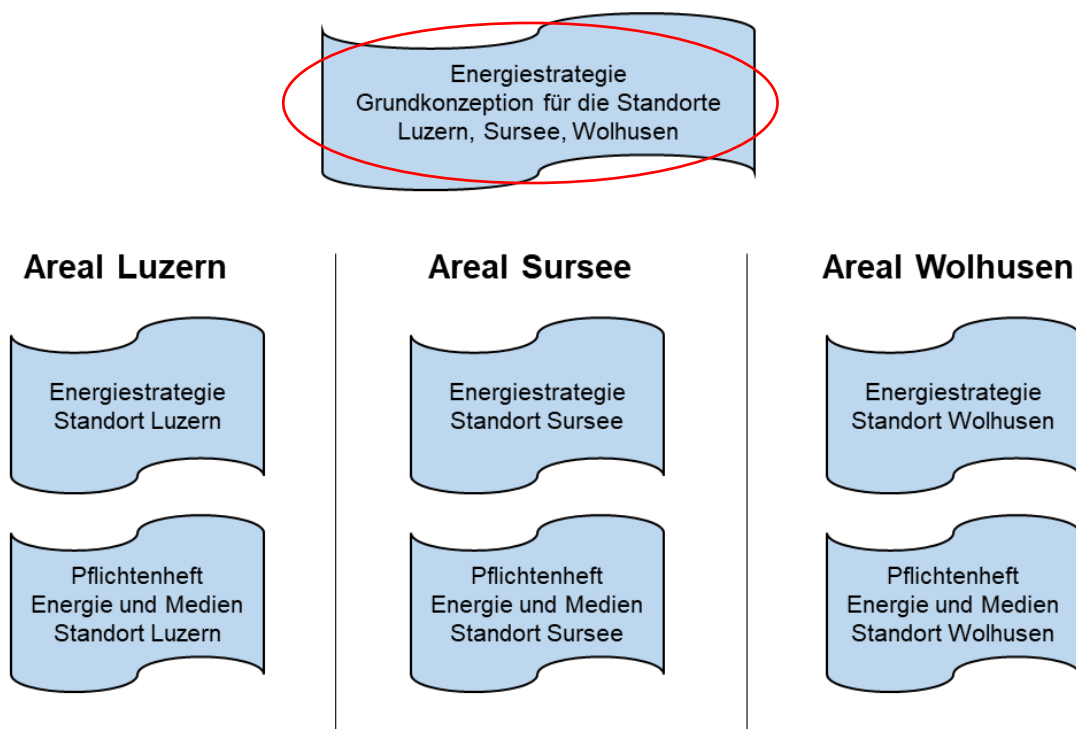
Energiestrategie
Grundkonzeption für die Standorte
Luzern, Sursee, Wolhusen

Areal Luzern

Energiestrategie
Standort Luzern

Pflichtenheft
Energie und Medien
Standort Luzern

Areal Sursee

Energiestrategie
Standort Sursee

Pflichtenheft
Energie und Medien
Standort Sursee

Areal Wolhusen

Energiestrategie
Standort Wolhusen

Pflichtenheft
Energie und Medien
Standort Wolhusen